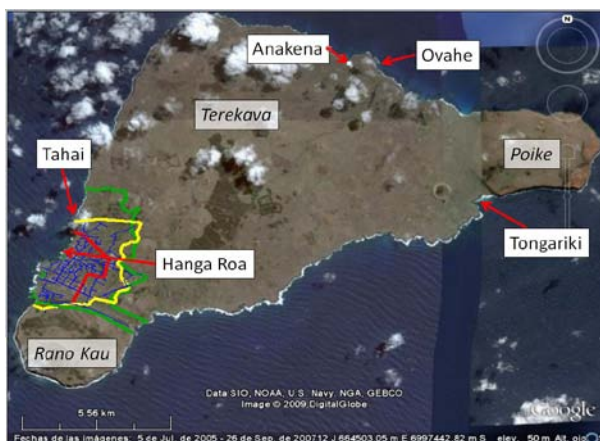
N

Anakena

Ovahe

Terekava

Poike

Tahai

Tongariki

Hanga Roa

Rano Kau

Data SIO, NOAA, U.S. Navy, NGA, GEBCO
Image © 2009 DigitalGlobe

5.56 km

Google

Fechas de las imágenes: 5 de Jul. de 2005 - 26 de Sep. de 200712 J 664503.05 m E 6997442.82 m S elev. 50 m Alt. ojo